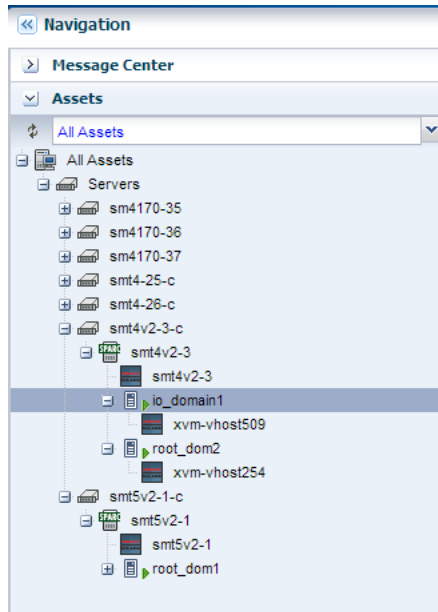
Navigation

Message Center

Assets

All Assets

All Assets
Servers
sm4170-35
sm4170-36
sm4170-37
smt4-25-c
smt4-26-c
smt4v2-3-c
SPARC smt4v2-3
smt4v2-3
io_domain1
xvm-vhost509
root_dom2
xvm-vhost254
smt5v2-1-c
SPARC smt5v2-1
smt5v2-1
root_dom1